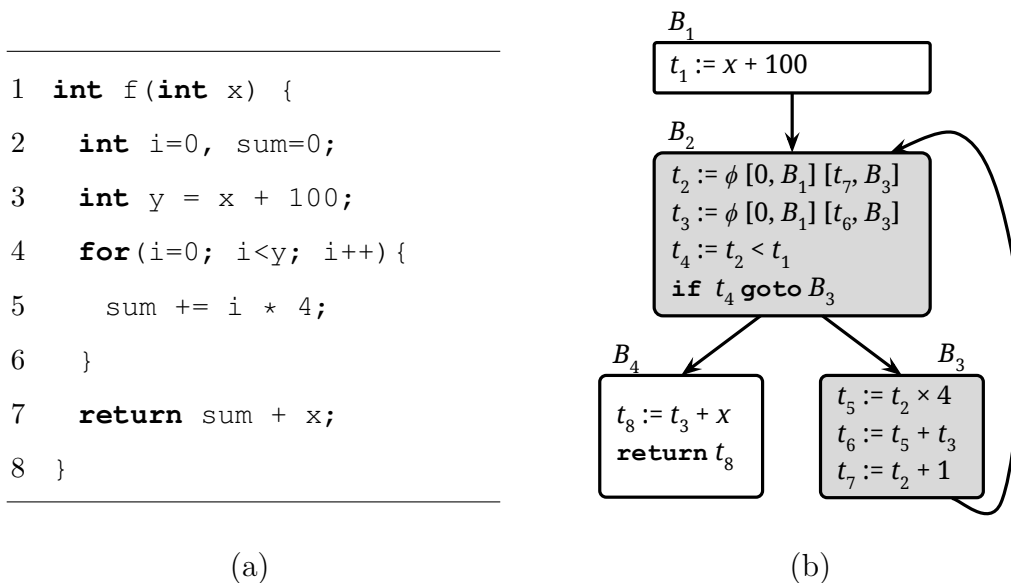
1 **int** f(**int** x) {
2 **int** i=0, sum=0;
3 **int** y = x + 100;
4 **for**(i=0; i<y; i++){
5 sum += i * 4;
6 }
7 **return** sum + x;
8 }

(a)

$B_1$
$t_1 := x + 100$

$B_2$
$t_2 := \phi\ [0, B_1]\ [t_7, B_3]$
$t_3 := \phi\ [0, B_1]\ [t_6, B_3]$
$t_4 := t_2 < t_1$
**if** $t_4$ **goto** $B_3$

$B_4$
$t_8 := t_3 + x$
**return** $t_8$

$B_3$
$t_5 := t_2 \times 4$
$t_6 := t_5 + t_3$
$t_7 := t_2 + 1$

(b)